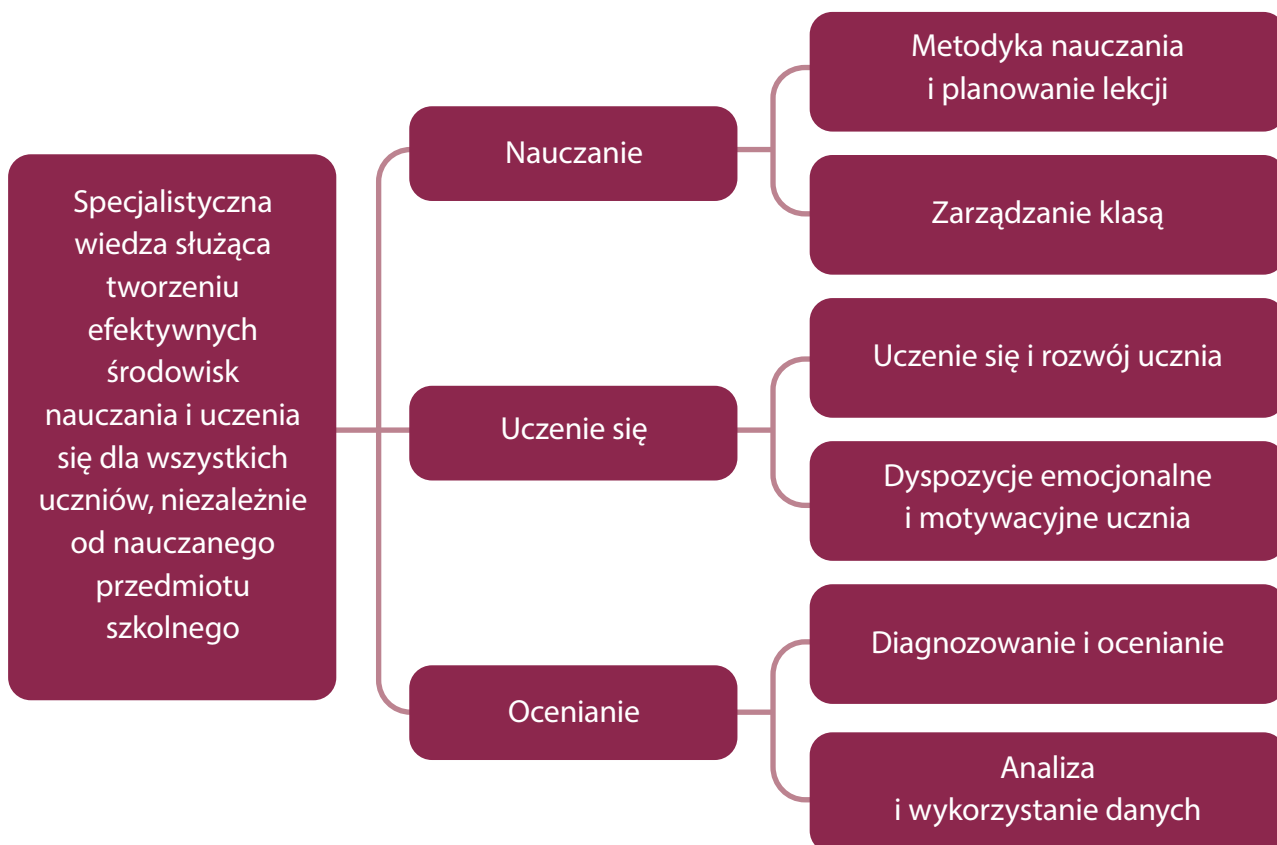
Specjalistyczna wiedza służąca tworzeniu efektywnych środowisk nauczania i uczenia się dla wszystkich uczniów, niezależnie od nauczanego przedmiotu szkolnego

Nauczanie

Metodyka nauczania i planowanie lekcji

Zarządzanie klasą

Uczenie się

Uczenie się i rozwój ucznia

Dyspozycje emocjonalne i motywacyjne ucznia

Ocenianie

Diagnozowanie i ocenianie

Analiza i wykorzystanie danych